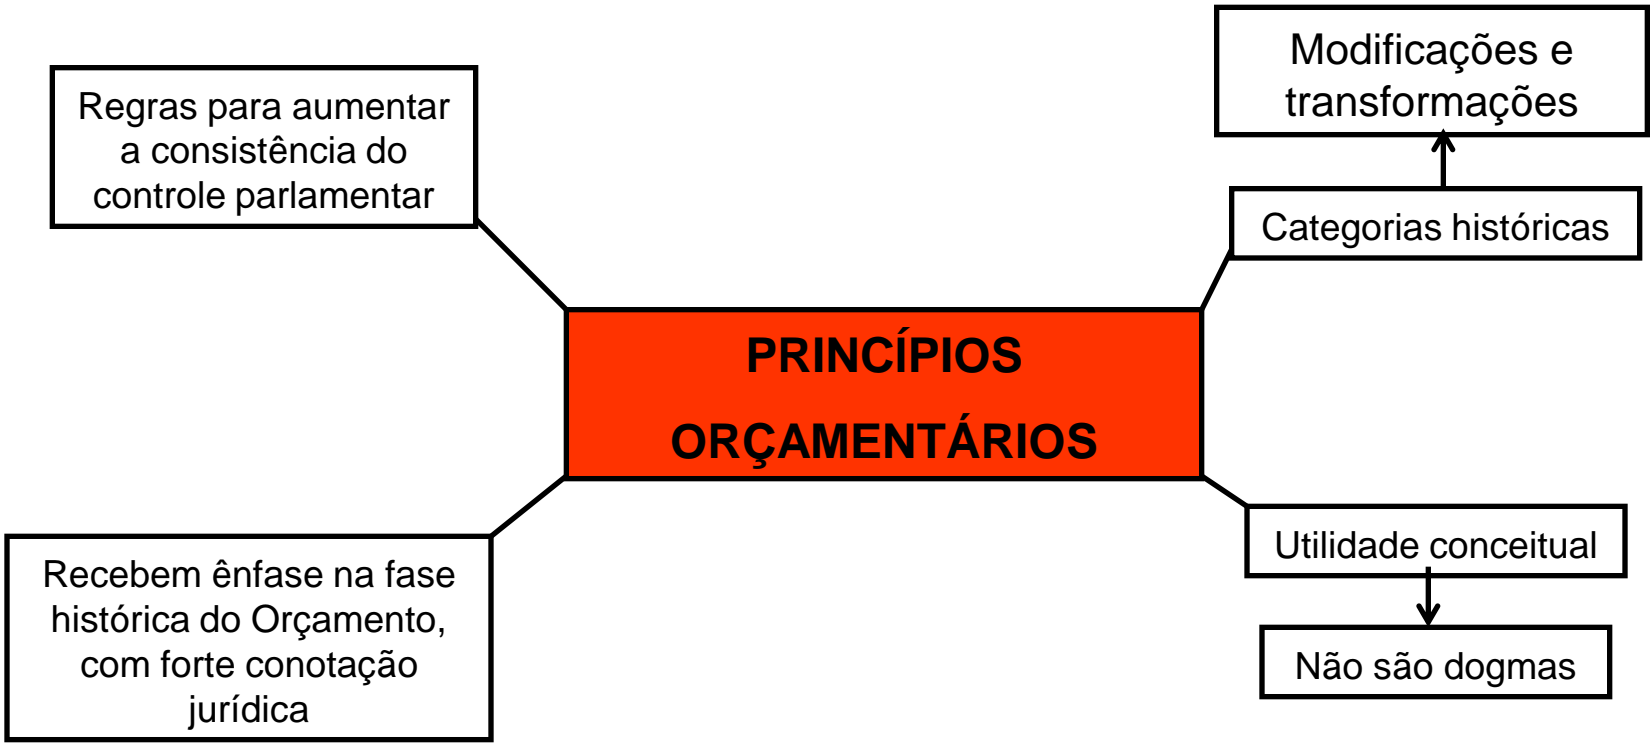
Regras para aumentar a consistência do controle parlamentar

Modificações e transformações

Categorias históricas

PRINCÍPIOS ORÇAMENTÁRIOS

Recebem ênfase na fase histórica do Orçamento, com forte conotação jurídica

Utilidade conceitual

Não são dogmas